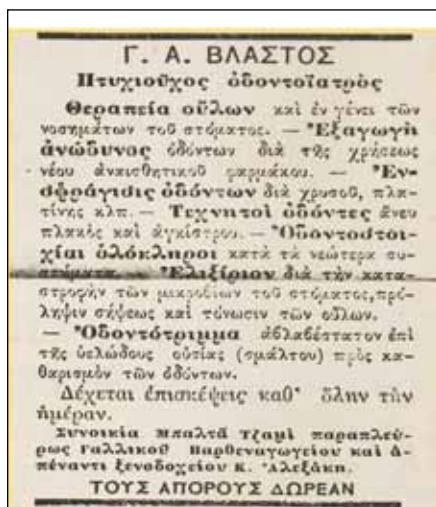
Γ. Α. ΒΛΑΣΤΟΣ
Πτυχιοῦχος ὀδοντοϊατρὸς

Θεραπεία οὔλων καὶ ἐν γένει τῶν νοσημάτων τοῦ στόματος. — Ἐξαγωγὴ ἀνώδυνος ὀδόντων διὰ τῆς χρήσεως νέου ἀναισθητικοῦ φαρμάκου. — Ἐνσφράγισις ὀδόντων διὰ χρυσοῦ, πλατίνης κλπ. — Τεχνητοὶ ὀδόντες ἄνευ πλακὸς καὶ ἀγκίστρου. — Ὀδοντοστοιχίαι ὁλόκληροι κατὰ τὰ νεώτερα συστήματα. — Ἐλιξίριον διὰ τὴν καταστροφὴν τῶν μικροβίων τοῦ στόματος, πρόληψιν σήψεως καὶ τόνωσιν τῶν οὔλων. — Ὀδοντότριμμα ἀβλαβέστατον ἐπὶ τῆς ὑελώδους οὐσίας (σμάλτου) πρὸς καθαρισμὸν τῶν ὀδόντων.

Δέχεται ἐπισκέψεις καθ' ὅλην τὴν ἡμέραν.

Συνοικία Μπαλτᾶ Τζαμὶ παραπλεύρως Γαλλικοῦ Παρθεναγωγείου καὶ ἀπέναντι ξενοδοχείου Κ. Ἀλεξάκη.

ΤΟΥΣ ΑΠΟΡΟΥΣ ΔΩΡΕΑΝ